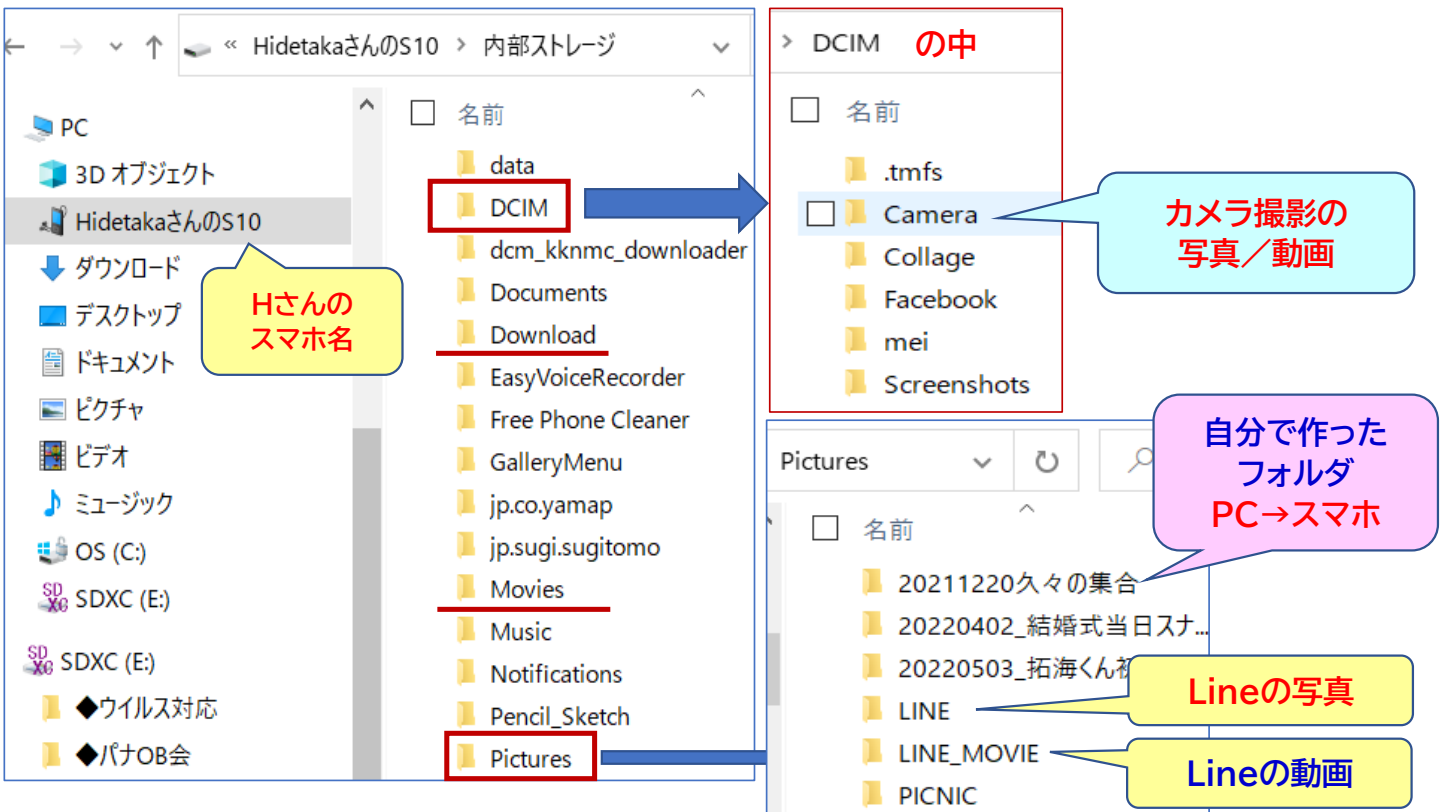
« HidetakaさんのS10 › 内部ストレージ

PC
3D オブジェクト
HidetakaさんのS10
ダウンロード
デスクトップ
ドキュメント
ピクチャ
ビデオ
ミュージック
OS (C:)
SDXC (E:)
SDXC (E:)
◆ウイルス対応
◆パナOB会

Hさんの
スマホ名

名前
data
DCIM
dcm_kknmc_downloader
Documents
Download
EasyVoiceRecorder
Free Phone Cleaner
GalleryMenu
jp.co.yamap
jp.sugi.sugitomo
Movies
Music
Notifications
Pencil_Sketch
Pictures

› DCIM の中
名前
.tmfs
Camera
Collage
Facebook
mei
Screenshots

カメラ撮影の
写真／動画

Pictures
名前
20211220久々の集合
20220402_結婚式当日スナ...
20220503_拓海くん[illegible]
LINE
LINE_MOVIE
PICNIC

自分で作った
フォルダ
PC→スマホ

Lineの写真

Lineの動画